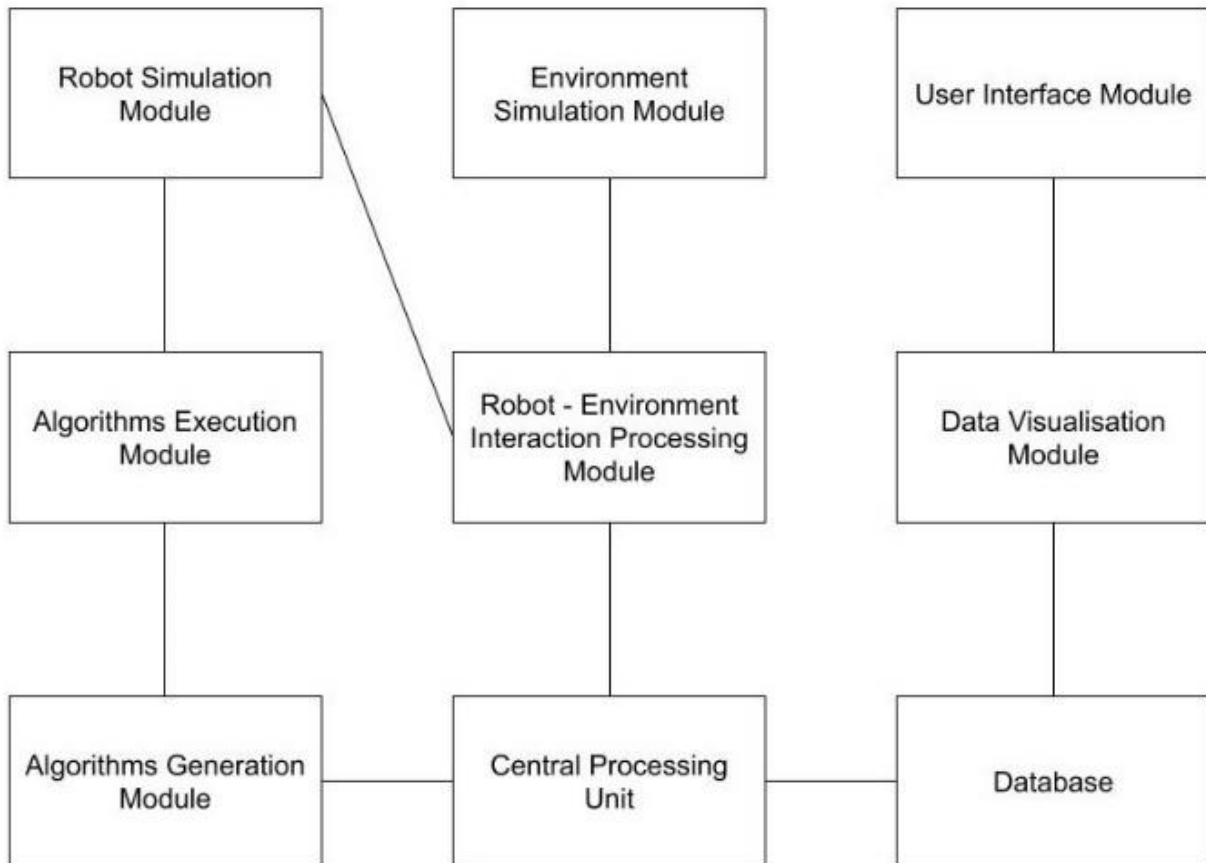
Robot Simulation Module

Environment Simulation Module

User Interface Module

Algorithms Execution Module

Robot - Environment Interaction Processing Module

Data Visualisation Module

Algorithms Generation Module

Central Processing Unit

Database